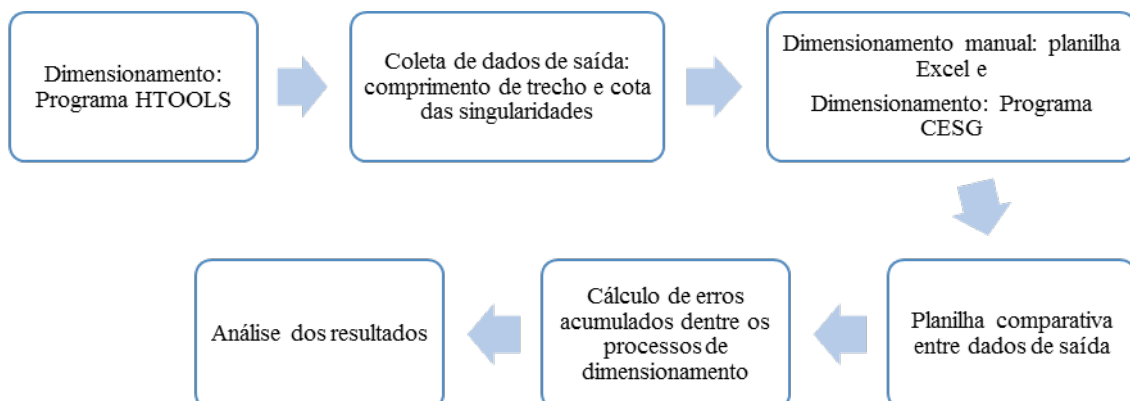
Dimensionamento: Programa HTOOLS

Coleta de dados de saída: comprimento de trecho e cota das singularidades

Dimensionamento manual: planilha Excel e

Dimensionamento: Programa CESG

Planilha comparativa entre dados de saída

Cálculo de erros acumulados dentre os processos de dimensionamento

Análise dos resultados